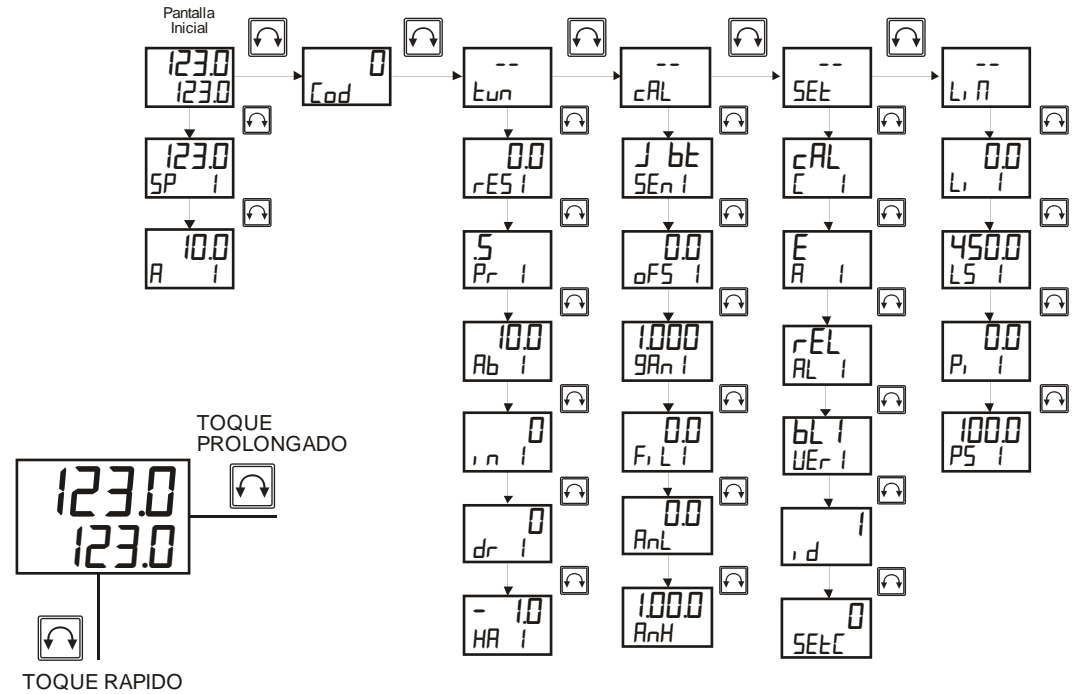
Pantalla Inicial

123.0
123.0

123.0
SP 1

10.0
A 1

0
Cod

--
tun

0.0
rES1

.5
Pr 1

10.0
Ab 1

0
in 1

0
dr 1

- 1.0
HA 1

--
cAL

J bt
SEn1

0.0
oFS 1

1.000
9An1

0.0
FiL1

0.0
AnL

1.00.0
AnH

--
SEt

cAL
C 1

E
A 1

rEL
AL 1

bL1
UEr1

1
id

0
SEtC

--
LiM

0.0
Li 1

450.0
LS 1

0.0
Pi 1

100.0
PS 1

TOQUE PROLONGADO

123.0
123.0

TOQUE RAPIDO